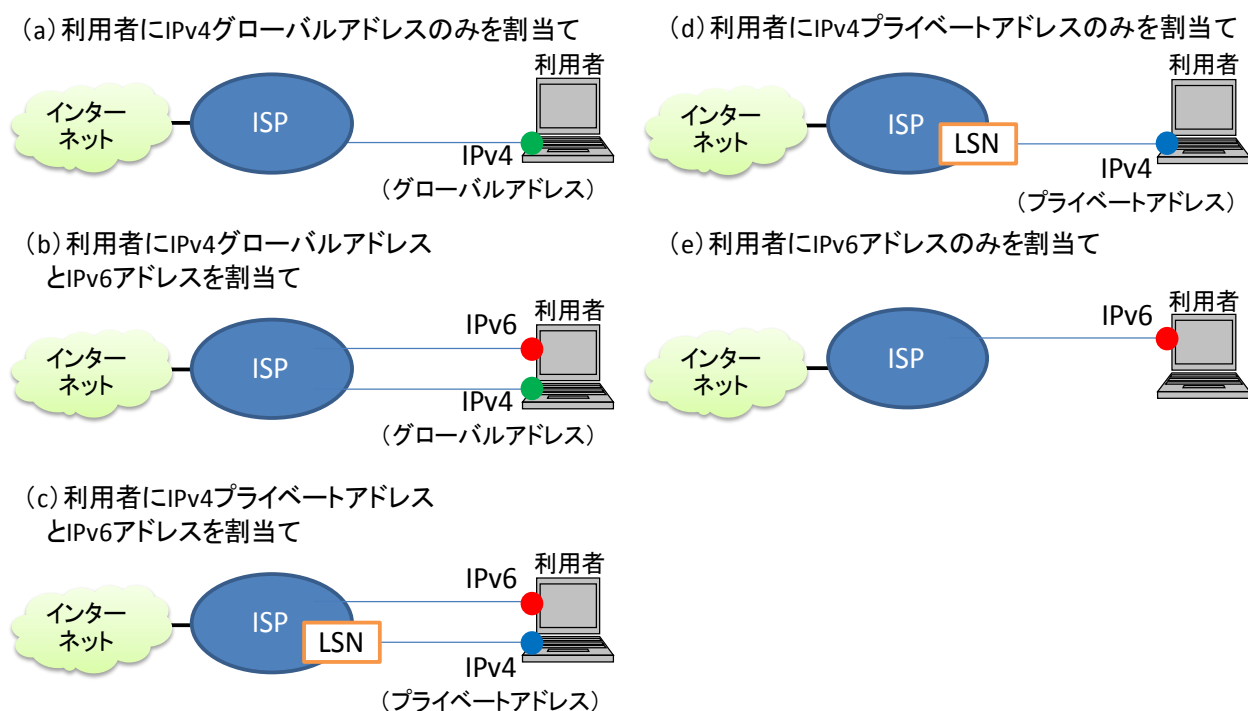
(a) 利用者にIPv4グローバルアドレスのみを割当て

インターネット

ISP

利用者

IPv4
(グローバルアドレス)

(b) 利用者にIPv4グローバルアドレスとIPv6アドレスを割当て

インターネット

ISP

IPv6

利用者

IPv4
(グローバルアドレス)

(c) 利用者にIPv4プライベートアドレスとIPv6アドレスを割当て

インターネット

ISP

LSN

IPv6

利用者

IPv4
(プライベートアドレス)

(d) 利用者にIPv4プライベートアドレスのみを割当て

インターネット

ISP

LSN

利用者

IPv4
(プライベートアドレス)

(e) 利用者にIPv6アドレスのみを割当て

インターネット

ISP

IPv6

利用者